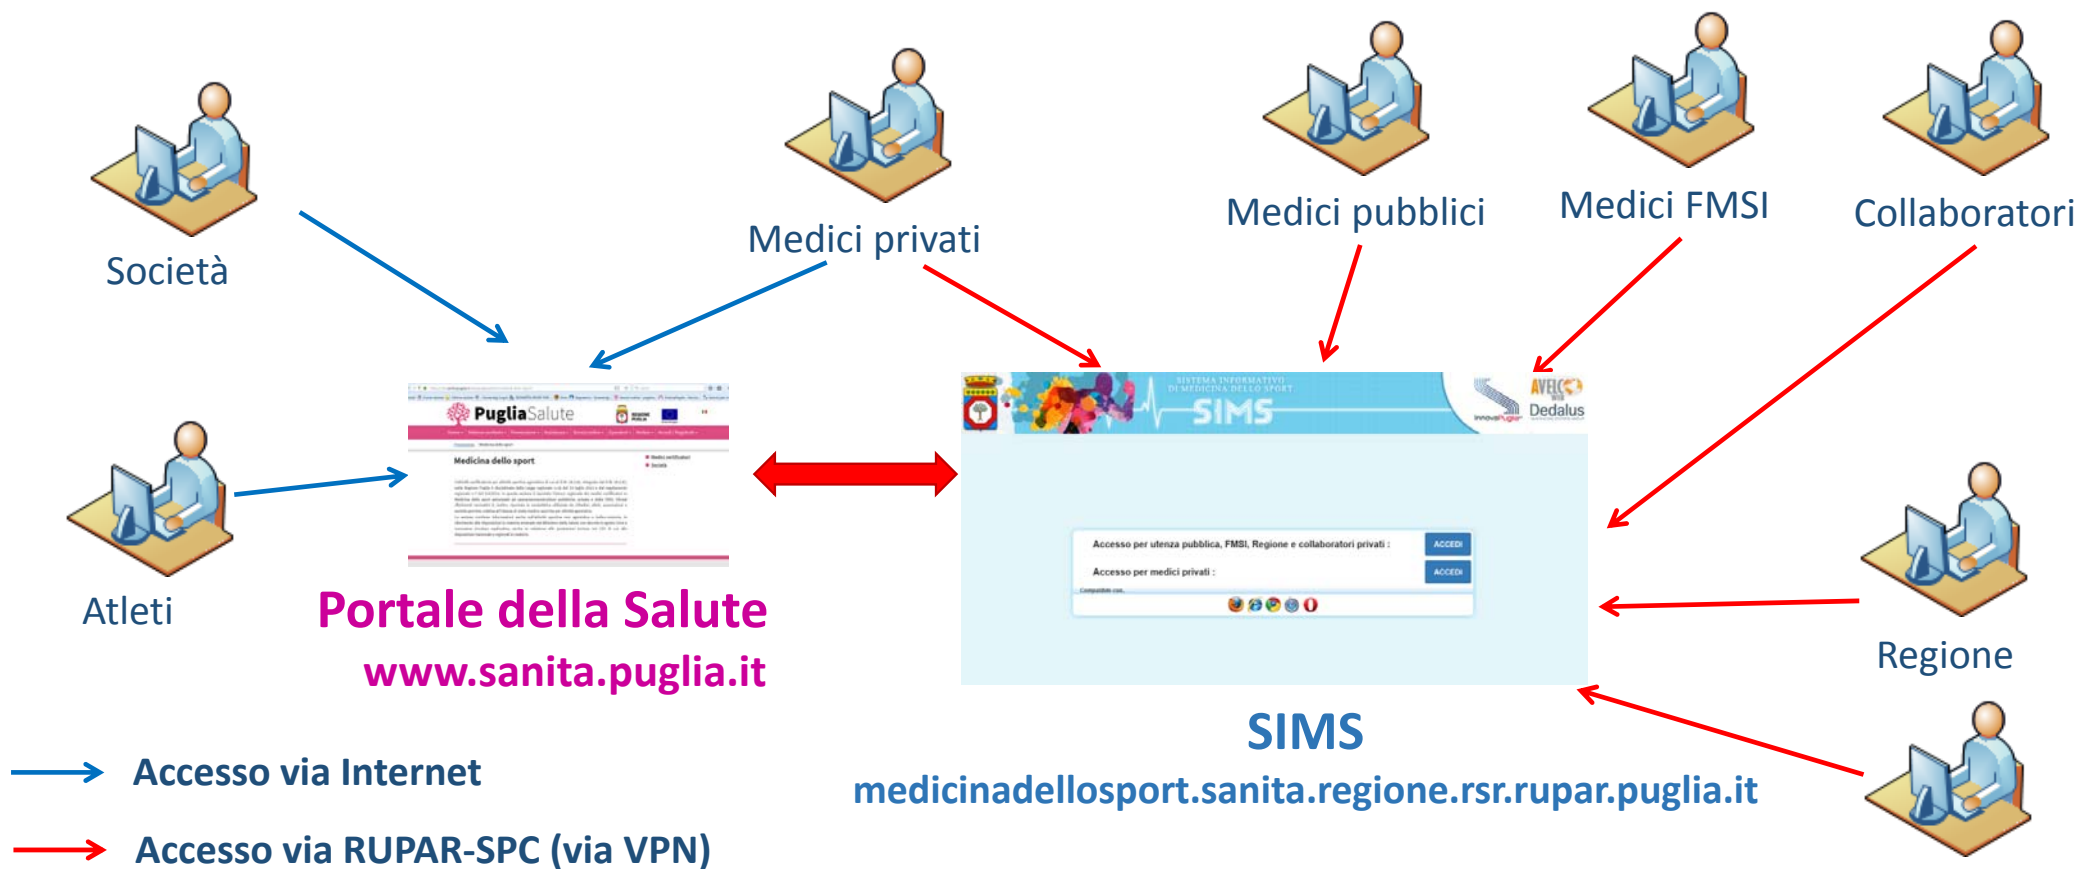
Società

Medici privati

Medici pubblici

Medici FMSI

Collaboratori

Atleti

PugliaSalute

Medicina dello sport

Portale della Salute
www.sanita.puglia.it

SISTEMA INFORMATIVO DI MEDICINA DELLO SPORT
SIMS

AVELCO
Dedalus

Accesso per utenza pubblica, FMSI, Regione e collaboratori privati : ACCEDI

Accesso per medici privati : ACCEDI

Regione

SIMS
medicinadellosport.sanita.regione.rsr.rupar.puglia.it

Accesso via Internet

Accesso via RUPAR-SPC (via VPN)